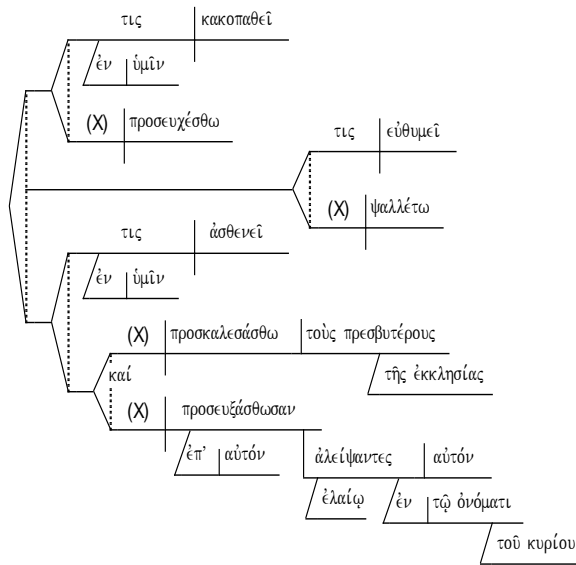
τις κακοπαθεῖ

ἐν ὑμῖν

(X) προσευχέσθω

τις εὐθυμεῖ

(X) ψαλλέτω

τις ἀσθενεῖ

ἐν ὑμῖν

(X) προσκαλεσάσθω τοὺς πρεσβυτέρους

τῆς ἐκκλησίας

καί

(X) προσευξάσθωσαν

ἐπ' αὐτόν

ἀλείψαντες αὐτόν

ἐλαίῳ

ἐν τῷ ὀνόματι

τοῦ κυρίου